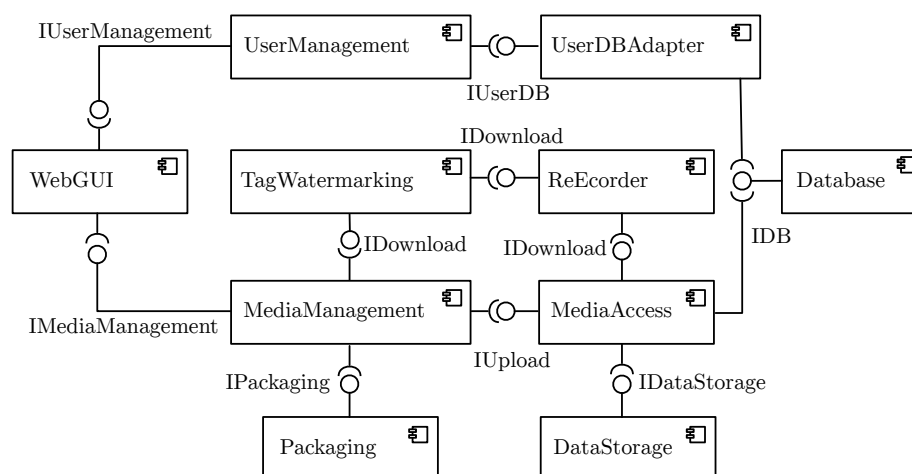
IUserManagement
UserManagement
UserDBAdapter
IUserDB
IDownload
WebGUI
TagWatermarking
ReEcorder
Database
IDownload
IDownload
IDB
MediaManagement
MediaAccess
IMediaManagement
IUpload
IPackaging
IDataStorage
Packaging
DataStorage